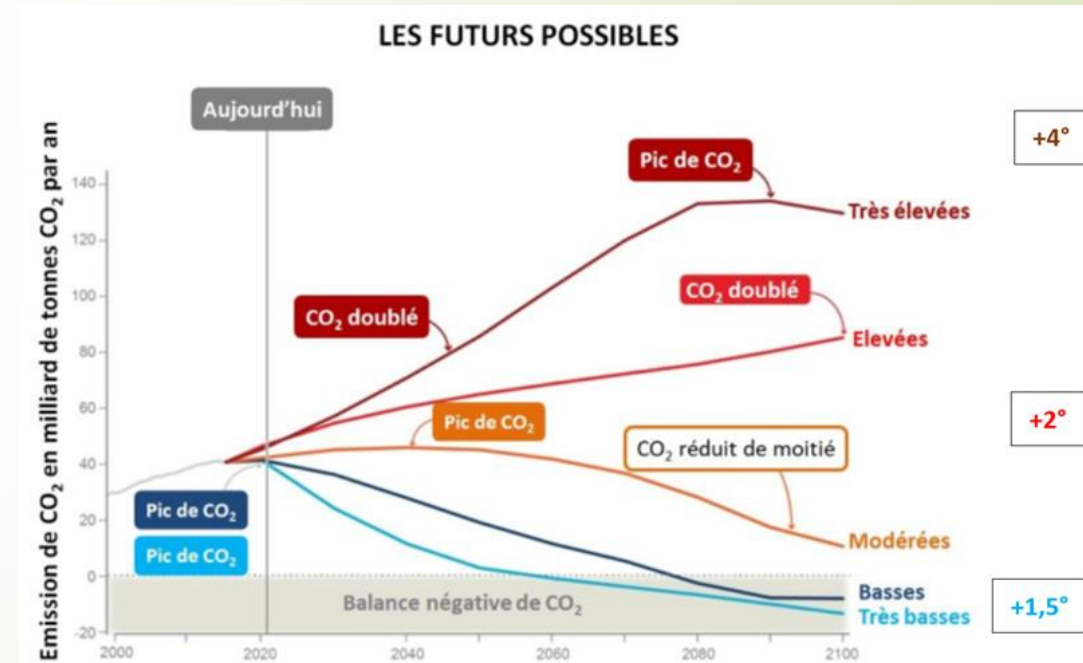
LES FUTURS POSSIBLES

Aujourd'hui

Emission de $CO_2$ en milliard de tonnes $CO_2$ par an

140
120
100
80
60
40
20
0
-20

2000
2020
2040
2060
2080
2100

Pic de $CO_2$
Très élevées

$CO_2$ doublé

$CO_2$ doublé
Elevées

Pic de $CO_2$

$CO_2$ réduit de moitié

Modérées

Pic de $CO_2$

Pic de $CO_2$

Balance négative de $CO_2$

Basses
Très basses

+4°
+2°
+1,5°